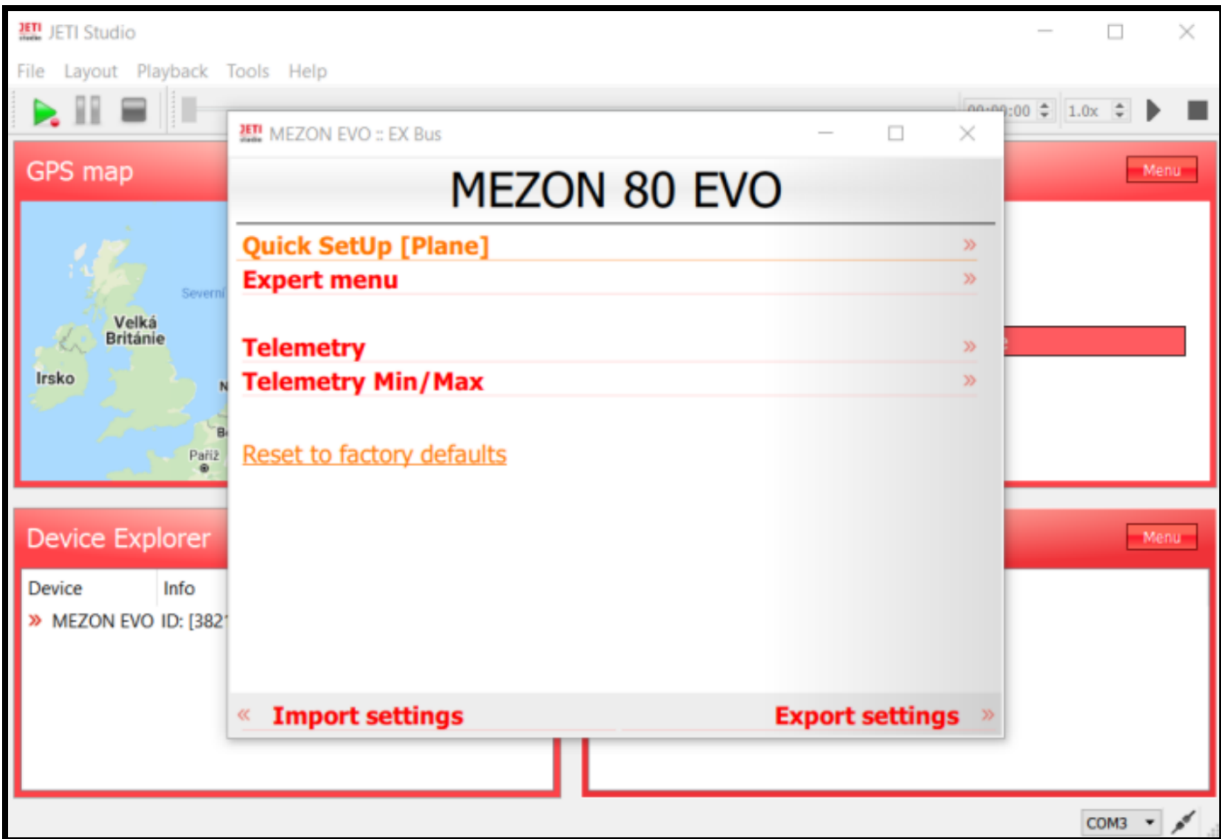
JETI studio JETI Studio

File Layout Playback Tools Help

00:00:00 1.0x

GPS map

Menu

Severní

Velká Británie

Irsko

Paříž

Device Explorer

Menu

| Device | Info |
|---|---|
| » MEZON EVO | ID: [382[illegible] |

JETI studio MEZON EVO :: EX Bus

MEZON 80 EVO

Quick SetUp [Plane] »

Expert menu »

Telemetry »

Telemetry Min/Max »

Reset to factory defaults

« Import settings

Export settings »

COM3